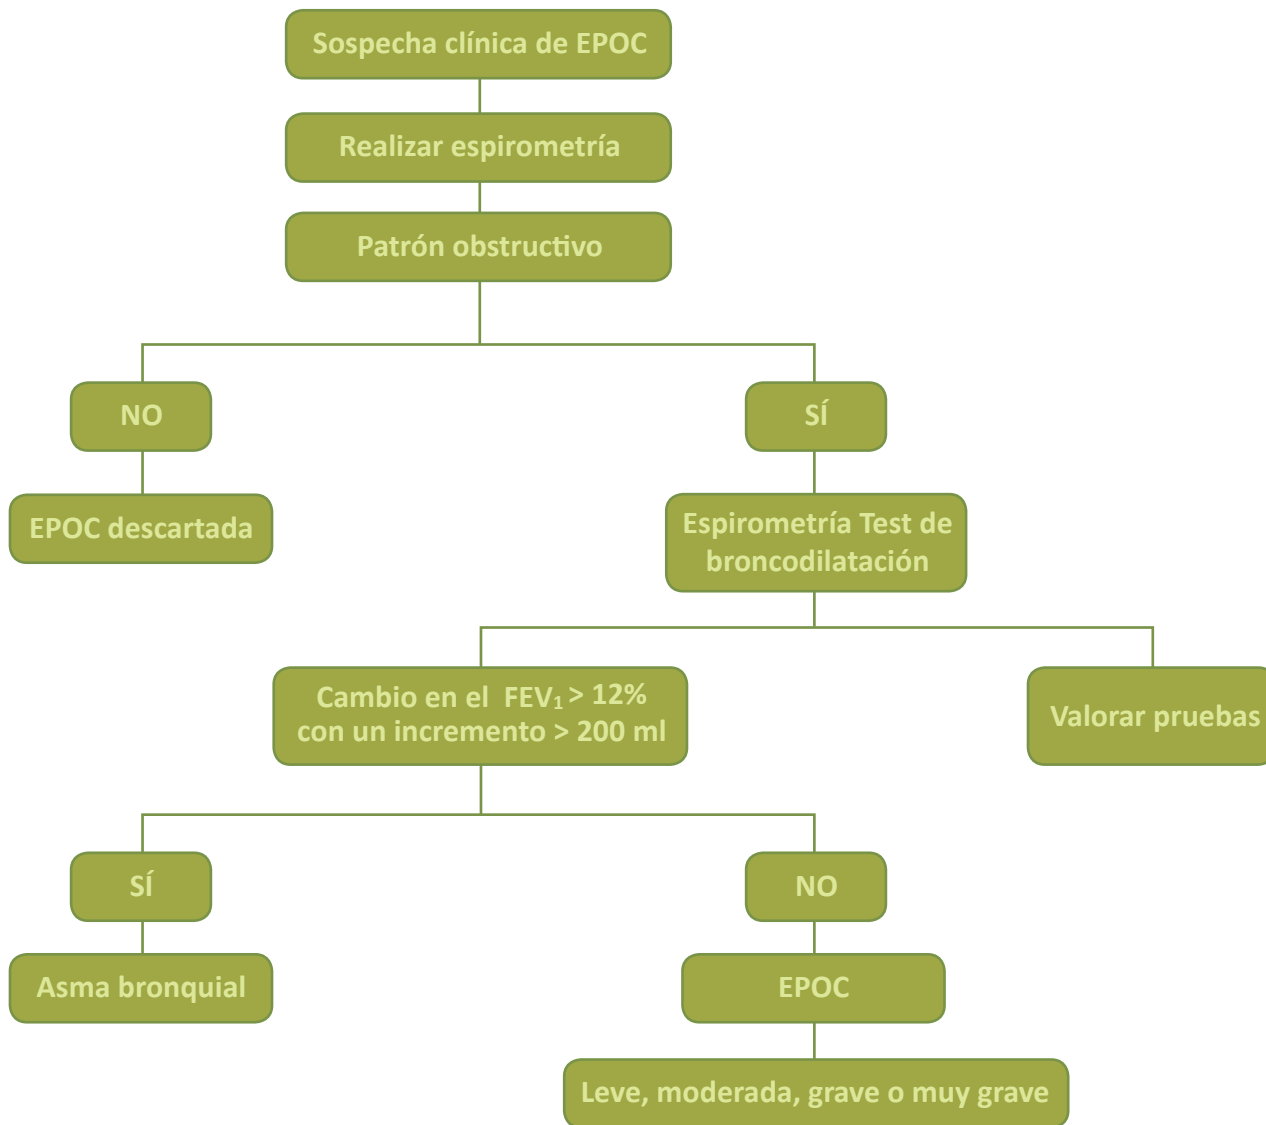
Sospecha clínica de EPOC

Realizar espirometría

Patrón obstructivo

NO

EPOC descartada

SÍ

Espirometría Test de broncodilatación

Cambio en el FEV$_1$ > 12% con un incremento > 200 ml

Valorar pruebas

SÍ

Asma bronquial

NO

EPOC

Leve, moderada, grave o muy grave